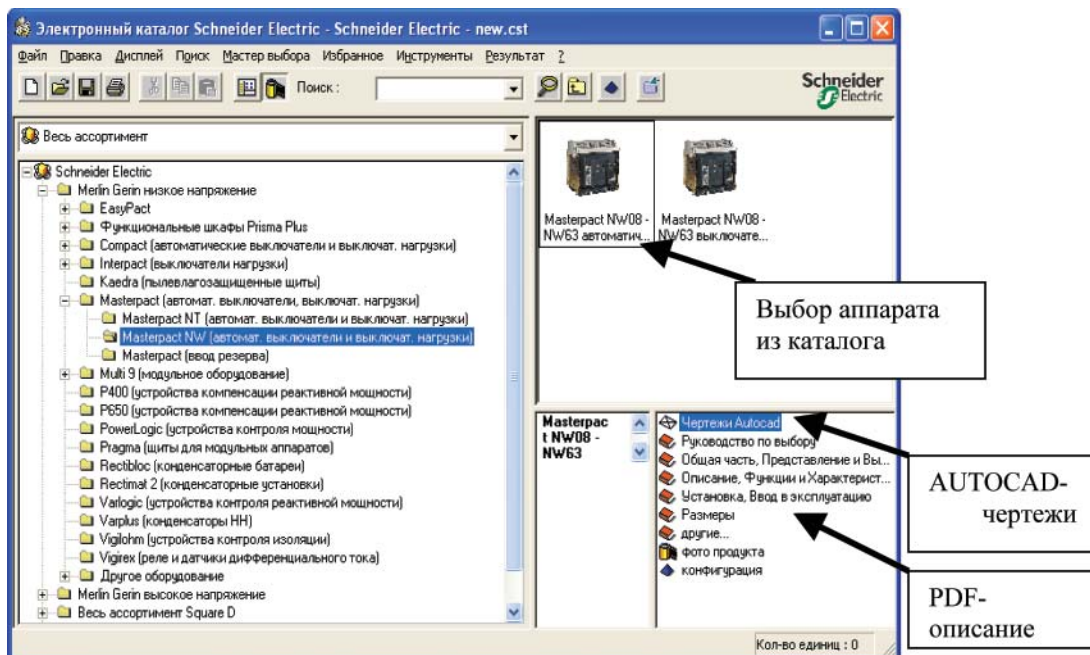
Электронный каталог Schneider Electric - Schneider Electric - new.cst

Файл Правка Дисплей Поиск Мастер выбора Избранное Инструменты Результат ?

Поиск :

Schneider Electric

Весь ассортимент

Schneider Electric
Merlin Gerin низкое напряжение
EasyPact
Функциональные шкафы Prisma Plus
Compact (автоматические выключатели и выключат. нагрузки)
Interpact (выключатели нагрузки)
Kaedra (пылевлагозащищенные щиты)
Masterpact (автомат. выключатели, выключат. нагрузки)
Masterpact NT (автомат. выключатели и выключат. нагрузки)
Masterpact NW (автомат. выключатели и выключат. нагрузки)
Masterpact (ввод резерва)
Multi 9 (модульное оборудование)
P400 (устройства компенсации реактивной мощности)
P650 (устройства компенсации реактивной мощности)
PowerLogic (устройства контроля мощности)
Pragma (щиты для модульных аппаратов)
Rectibloc (конденсаторные батареи)
Rectimat 2 (конденсаторные установки)
Varlogic (устройства контроля реактивной мощности)
Varplus (конденсаторы НН)
Vigilohm (устройства контроля изоляции)
Vigirex (реле и датчики дифференциального тока)
Другое оборудование
Merlin Gerin высокое напряжение
Весь ассортимент Square D

Masterpact NW08 - NW63 автоматич...
Masterpact NW08 - NW63 выключате...

Выбор аппарата из каталога

Masterpact NW08 - NW63

Чертежи Autocad
Руководство по выбору
Общая часть, Представление и Вы...
Описание, Функции и Характерист...
Установка, Ввод в эксплуатацию
Размеры
другие...
фото продукта
конфигурация

AUTOCAD-чертежи

PDF-описание

Кол-во единиц : 0